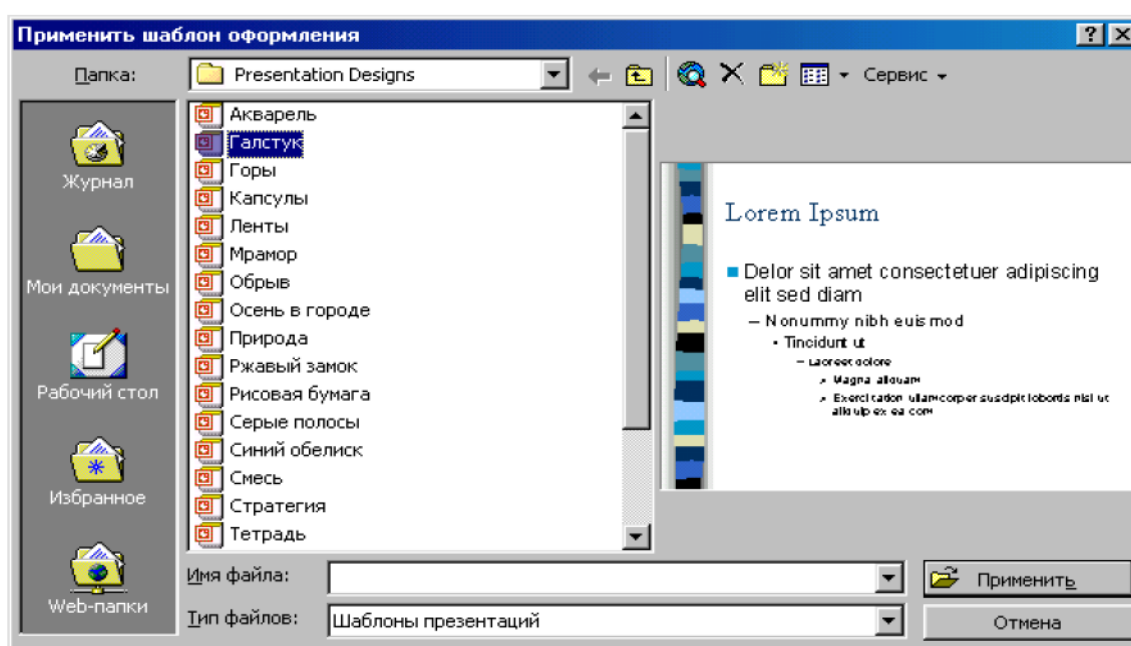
Применить шаблон оформления

?

Папка: Presentation Designs

Сервис

Журнал

Мои документы

Рабочий стол

Избранное

Web-папки

Акварель
Галстук
Горы
Капсулы
Ленты
Мрамор
Обрыв
Осень в городе
Природа
Ржавый замок
Рисовая бумага
Серые полосы
Синий обелиск
Смесь
Стратегия
Тетрадь

Lorem Ipsum

Delor sit amet consectetuer adipiscing elit sed diam

– Nonummy nibh euismod

• Tincidunt ut

– Laoreet dolore

» Magna aliquam

» Exercitation ullamcorper suscipit lobortis nisl ut aliquip ex ea com

Имя файла:

Тип файлов: Шаблоны презентаций

Применить

Отмена